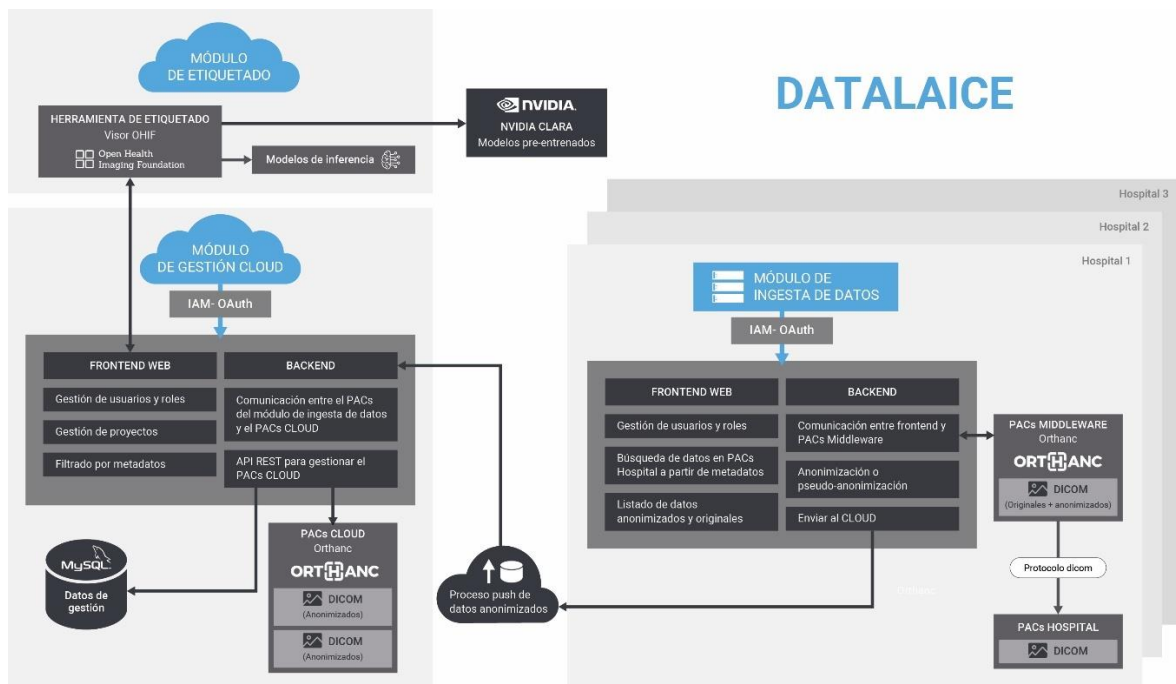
MÓDULO DE ETIQUETADO

HERRAMIENTA DE ETIQUETADO
Visor OHIF
Open Health Imaging Foundation

Modelos de inferencia

NVIDIA
NVIDIA CLARA
Modelos pre-entrenados

DATALAICE

MÓDULO DE GESTIÓN CLOUD

IAM- OAuth

FRONTEND WEB
Gestión de usuarios y roles
Gestión de proyectos
Filtrado por metadatos

BACKEND
Comunicación entre el PACs del módulo de ingesta de datos y el PACs CLOUD
API REST para gestionar el PACs CLOUD

MySQL
Datos de gestión

PACs CLOUD
Orthanc
ORTHANC
DICOM
(Anonimizados)
DICOM
(Anonimizados)

Proceso push de datos anonimizados

Hospital 3
Hospital 2
Hospital 1

MÓDULO DE INGESTA DE DATOS

IAM- OAuth

FRONTEND WEB
Gestión de usuarios y roles
Búsqueda de datos en PACs Hospital a partir de metadatos
Listado de datos anonimizados y originales

BACKEND
Comunicación entre frontend y PACs Middleware
Anonimización o pseudo-anonimización
Enviar al CLOUD

PACs MIDDLEWARE
Orthanc
ORTHANC
DICOM
(Originales + anonimizados)

Protocolo dicom

Orthanc

PACs HOSPITAL
DICOM